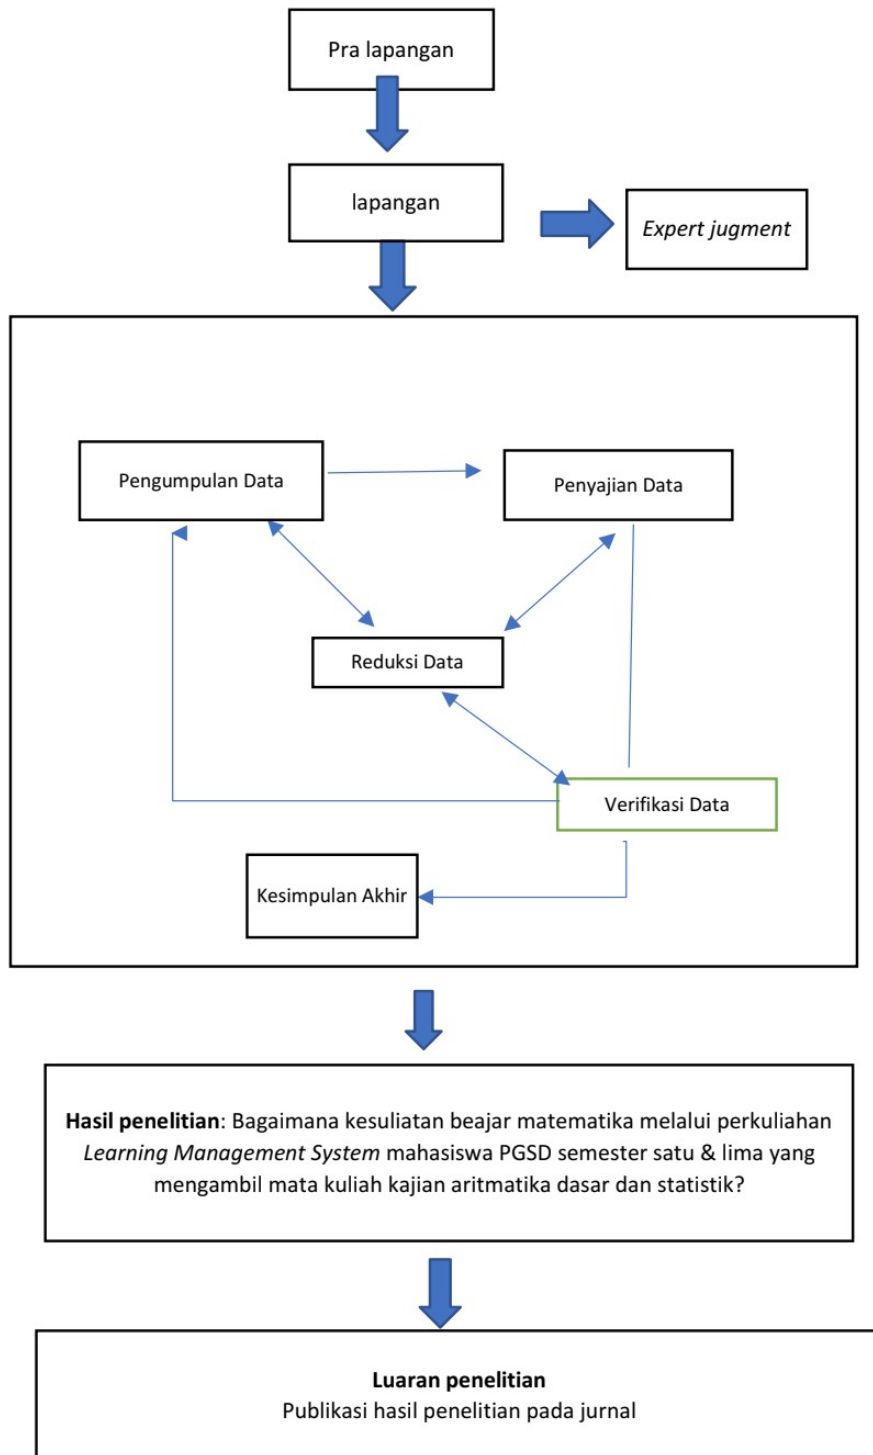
Pra lapangan

lapangan

Expert jugment

Pengumpulan Data

Penyajian Data

Reduksi Data

Verifikasi Data

Kesimpulan Akhir

**Hasil penelitian**: Bagaimana kesuliatan beajar matematika melalui perkuliahan *Learning Management System* mahasiswa PGSD semester satu & lima yang mengambil mata kuliah kajian aritmatika dasar dan statistik?

**Luaran penelitian**
Publikasi hasil penelitian pada jurnal